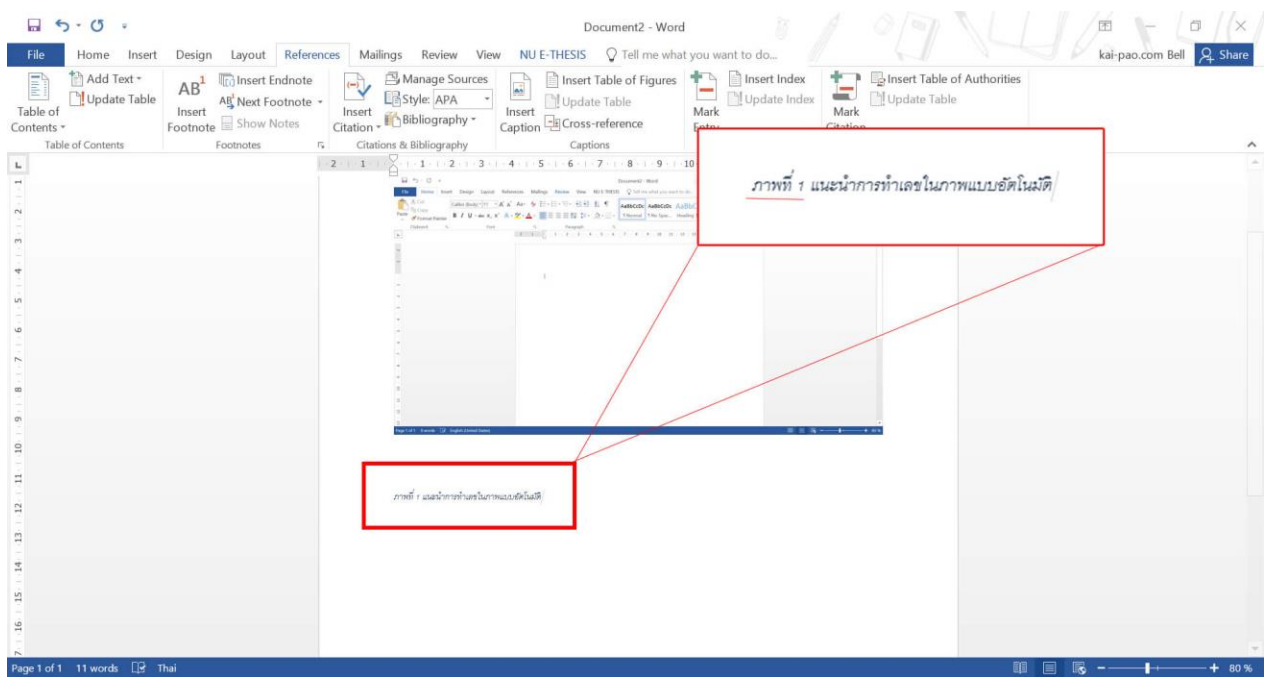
Document2 - Word

File Home Insert Design Layout References Mailings Review View NU E-THESIS Tell me what you want to do... kai-pao.com Bell Share

Table of Contents
Add Text
Update Table
Table of Contents

Insert Footnote
Insert Endnote
Next Footnote
Show Notes
Footnotes

Insert Citation
Manage Sources
Style: APA
Bibliography
Citations & Bibliography

Insert Caption
Insert Table of Figures
Update Table
Cross-reference
Captions

Mark Entry
Insert Index
Update Index

Mark Citation
Insert Table of Authorities
Update Table

ภาพที่ 1 แนะนำการทำเลขในภาพแบบอัตโนมัติ

ภาพที่ 1 แนะนำการทำเลขในภาพแบบอัตโนมัติ

Page 1 of 1 11 words Thai 80 %